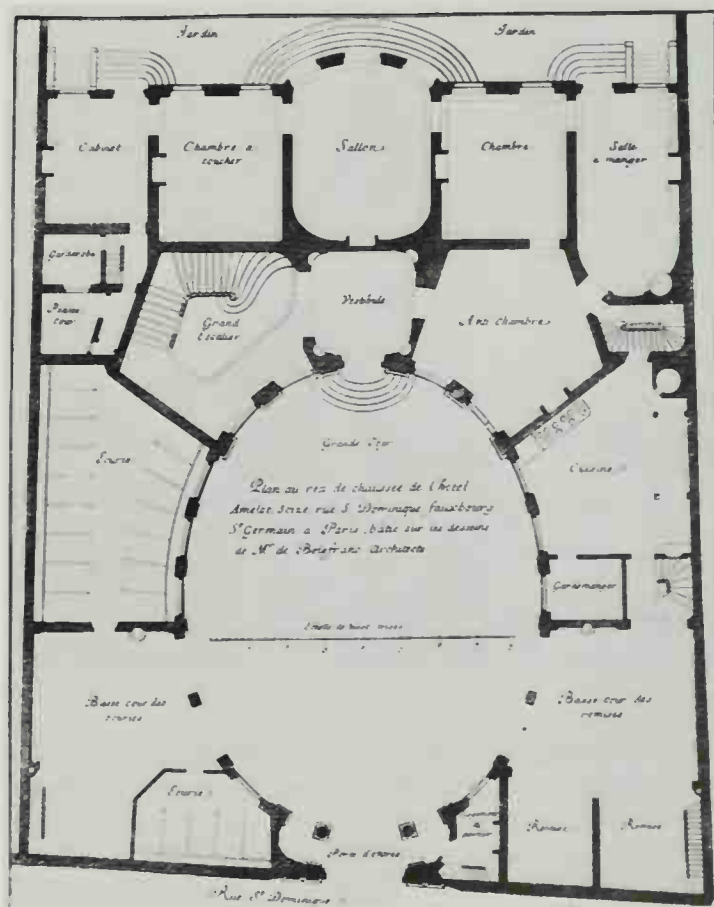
Jardin

Jardin

Cabinet

Chambre a coucher

Sallon

Chambre

Salle a manger

Garderobe

Passage

Grand Escalier

Vestibule

Anti chambre

Escalier

Grande Cour

Plan au rez de chaussée de l'hotel Amelot scize rue S. Dominique fauxbourg S^t Germain a Paris, bâti sur les desseins de M^r de Boffrand Architecte

Ecurie

Cuisine

Garde manger

Echelle de douze toises

Basse cour des ecuries

Basse cour des remises

Ecurie

Remise

Remise

Porte d'entrée

Rue S^t Dominique